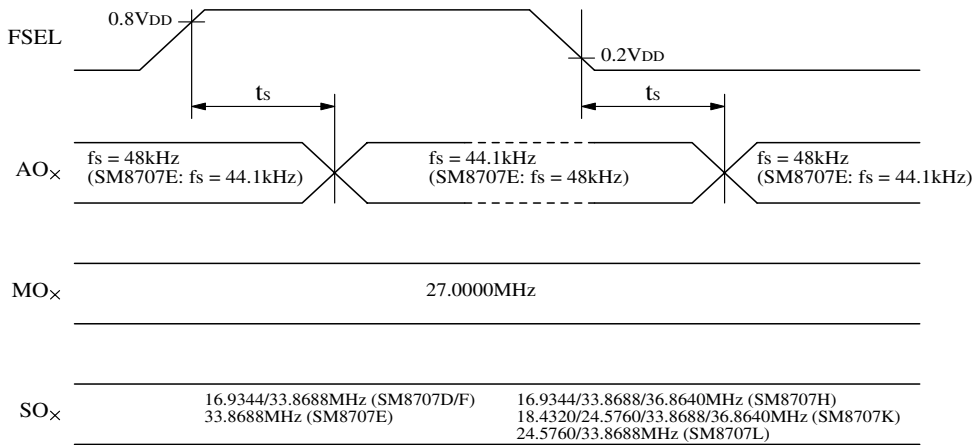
0.8VDD

FSEL

0.2VDD

ts

ts

AO×

fs = 48kHz
(SM8707E: fs = 44.1kHz)

fs = 44.1kHz
(SM8707E: fs = 48kHz)

fs = 48kHz
(SM8707E: fs = 44.1kHz)

MO×

27.0000MHz

SO×

16.9344/33.8688MHz (SM8707D/F)
33.8688MHz (SM8707E)

16.9344/33.8688/36.8640MHz (SM8707H)
18.4320/24.5760/33.8688/36.8640MHz (SM8707K)
24.5760/33.8688MHz (SM8707L)